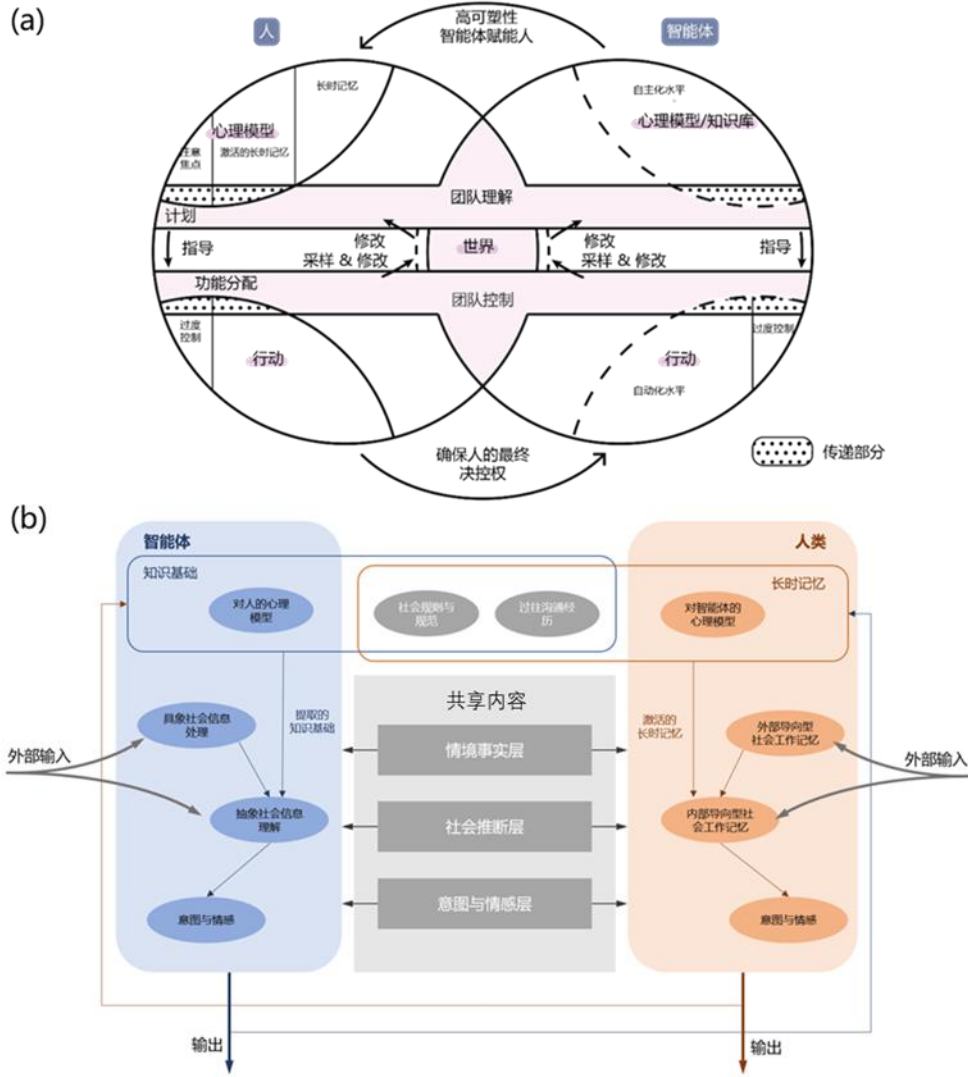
(a)

人

高可塑性
智能体赋能人

智能体

长时记忆

心理模型

注意焦点

激活的长时记忆

自主化水平

心理模型/知识库

团队理解

计划

指导

修改
采样 & 修改

世界

修改
采样 & 修改

指导

功能分配

团队控制

过度控制

行动

过度控制

行动

自动化水平

确保人的最终决控权

传递部分

(b)

智能体

知识基础

对人的心理模型

社会规则与规范

过往沟通经历

人类

长时记忆

对智能体的心理模型

具象社会信息处理

提取的知识基础

共享内容

激活的长时记忆

外部导向型社会工作记忆

外部输入

情境事实层

外部输入

抽象社会信息理解

社会推断层

内部导向型社会工作记忆

意图与情感

意图与情感层

意图与情感

输出

输出